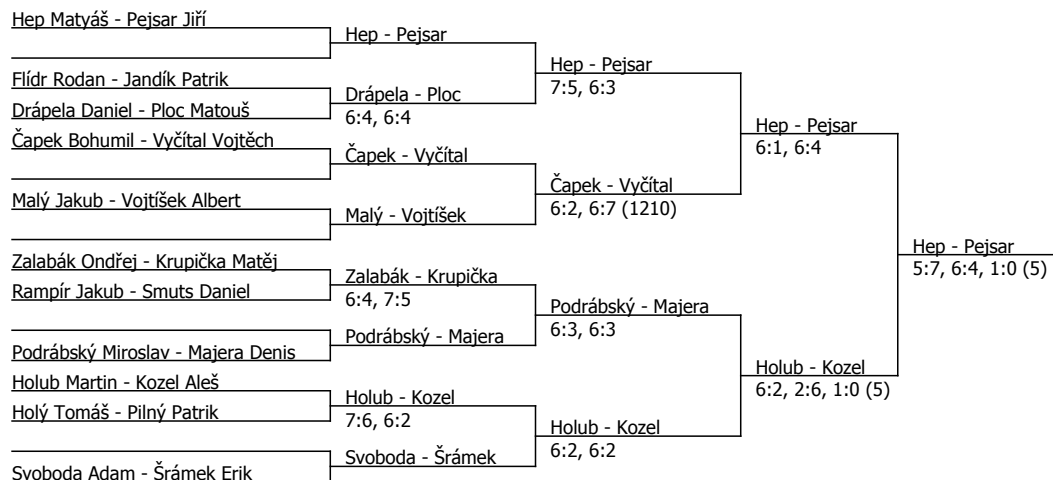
Hep Matyáš - Pejsar Jiří

Hep - Pejsar

Flídr Rodan - Jandík Patrik

Drápela Daniel - Ploc Matouš

Drápela - Ploc
6:4, 6:4

Hep - Pejsar
7:5, 6:3

Čapek Bohumil - Vyčítal Vojtěch

Čapek - Vyčítal

Malý Jakub - Vojtíšek Albert

Malý - Vojtíšek

Čapek - Vyčítal
6:2, 6:7 (1210)

Hep - Pejsar
6:1, 6:4

Zalabák Ondřej - Krupička Matěj

Rampír Jakub - Smuts Daniel

Zalabák - Krupička
6:4, 7:5

Podrábský Miroslav - Majera Denis

Podrábský - Majera

Podrábský - Majera
6:3, 6:3

Holub Martin - Kozel Aleš

Holý Tomáš - Pilný Patrik

Holub - Kozel
7:6, 6:2

Svoboda Adam - Šrámek Erik

Svoboda - Šrámek

Holub - Kozel
6:2, 6:2

Holub - Kozel
6:2, 2:6, 1:0 (5)

Hep - Pejsar
5:7, 6:4, 1:0 (5)